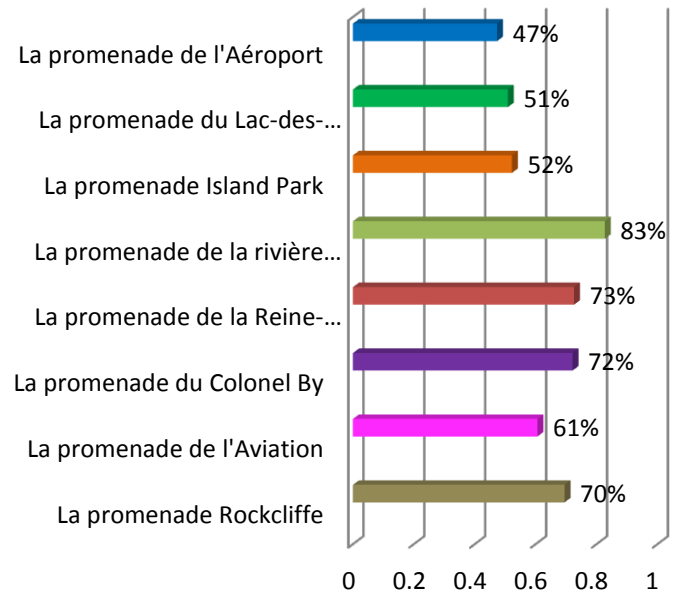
La promenade de l'Aéroport
47%
La promenade du Lac-des-…
51%
La promenade Island Park
52%
La promenade de la rivière…
83%
La promenade de la Reine-…
73%
La promenade du Colonel By
72%
La promenade de l'Aviation
61%
La promenade Rockcliffe
70%
0 0.2 0.4 0.6 0.8 1